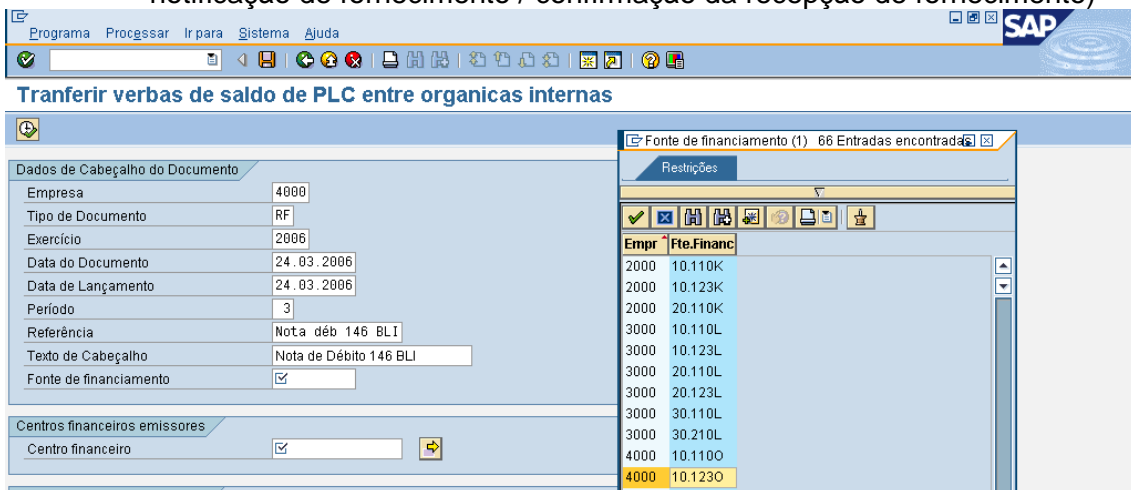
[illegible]

Programa Processar Ir para Sistema Ajuda

SAP

Tranferir verbas de saldo de PLC entre organicas internas

Dados de Cabeçalho do Documento

| | |
|---|---|
| Empresa | 4000 |
| Tipo de Documento | RF |
| Exercício | 2006 |
| Data do Documento | 24.03.2006 |
| Data de Lançamento | 24.03.2006 |
| Período | 3 |
| Referência | Nota déb 146 BLI |
| Texto de Cabeçalho | Nota de Débito 146 BLI |
| Fonte de financiamento | |

Centros financeiros emissores

Centro financeiro

Fonte de financiamento (1) 66 Entradas encontradas

Restrições

| Empr | Fte.Financ |
|---|---|
| 2000 | 10.110K |
| 2000 | 10.123K |
| 2000 | 20.110K |
| 3000 | 10.110L |
| 3000 | 10.123L |
| 3000 | 20.110L |
| 3000 | 20.123L |
| 3000 | 30.110L |
| 3000 | 30.210L |
| 4000 | 10.110O |
| 4000 | 10.123O |